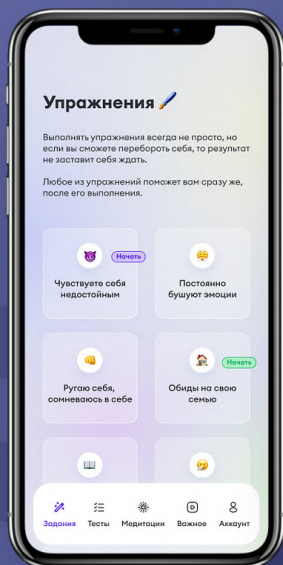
Упражнения 🖌️

Выполнять упражнения всегда не просто, но если вы сможете перебороть себя, то результат не заставит себя ждать.

Любое из упражнений поможет вам сразу же, после его выполнения.

Начать
Чувствуете себя недостойным

Постоянно бушуют эмоции

Ругаю себя, сомневаюсь в себе

Начать
Обиды на свою семью

Задания
Тесты
Медитации
Важное
Аккаунт